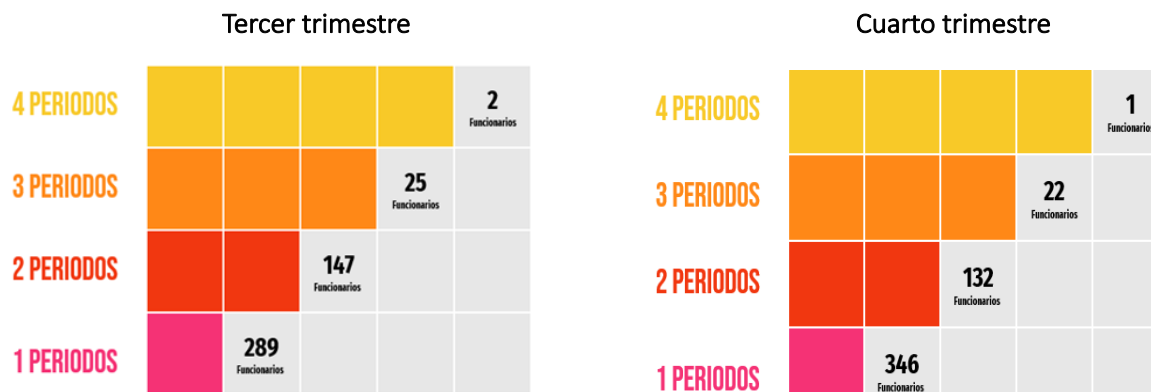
Tercer trimestre

4 PERIODOS
2
Funcionarios

3 PERIODOS
25
Funcionarios

2 PERIODOS
147
Funcionarios

1 PERIODOS
289
Funcionarios

Cuarto trimestre

4 PERIODOS
1
Funcionarios

3 PERIODOS
22
Funcionarios

2 PERIODOS
132
Funcionarios

1 PERIODOS
346
Funcionarios